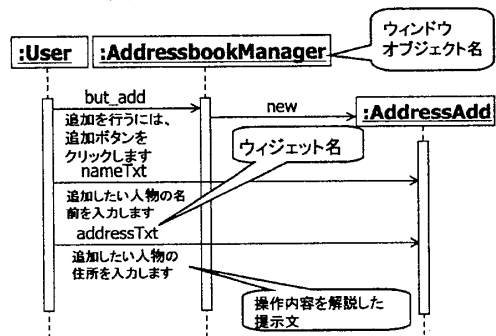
:User

:AddressbookManager

ウィンドウ
オブジェクト名

but_add

new

:AddressAdd

追加を行うには、
追加ボタンを
クリックします

ウィジェット名

nameTxt

追加したい人物の名前を入力します

addressTxt

追加したい人物の住所を入力します

操作内容を解説した
提示文